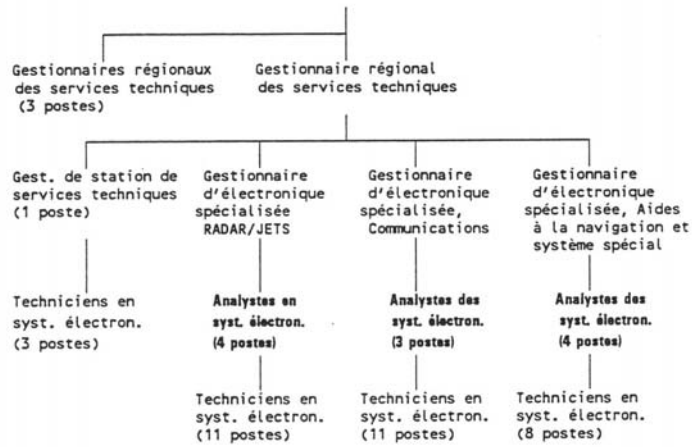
Gestionnaires régionaux des services techniques (3 postes)

Gestionnaire régional des services techniques

Gest. de station de services techniques (1 poste)

Techniciens en syst. électron. (3 postes)

Gestionnaire d'électronique spécialisée RADAR/JETS

Analystes en syst. électron. (4 postes)

Techniciens en syst. électron. (11 postes)

Gestionnaire d'électronique spécialisée, Communications

Analystes des syst. électron. (3 postes)

Techniciens en syst. électron. (11 postes)

Gestionnaire d'électronique spécialisée, Aides à la navigation et système spécial

Analystes des syst. électron. (4 postes)

Techniciens en syst. électron. (8 postes)